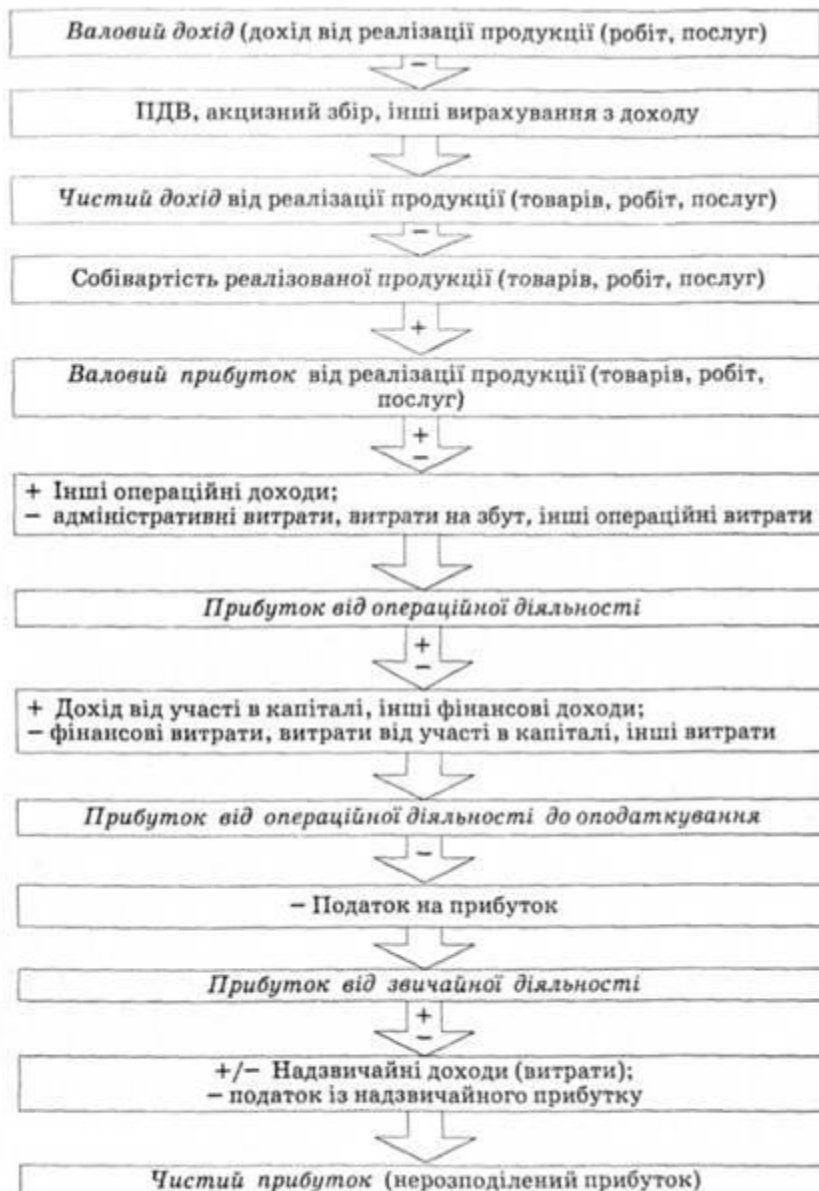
Валовий дохід (дохід від реалізації продукції (робіт, послуг)

−

ПДВ, акцизний збір, інші вирахування з доходу

Чистий дохід від реалізації продукції (товарів, робіт, послуг)

−

Собівартість реалізованої продукції (товарів, робіт, послуг)

+

Валовий прибуток від реалізації продукції (товарів, робіт, послуг)

+
−

+ Інші операційні доходи;
− адміністративні витрати, витрати на збут, інші операційні витрати

Прибуток від операційної діяльності

+
−

+ Дохід від участі в капіталі, інші фінансові доходи;
− фінансові витрати, витрати від участі в капіталі, інші витрати

Прибуток від операційної діяльності до оподаткування

−

− Податок на прибуток

Прибуток від звичайної діяльності

+
−

+/− Надзвичайні доходи (витрати);
− податок із надзвичайного прибутку

Чистий прибуток (нерозподілений прибуток)